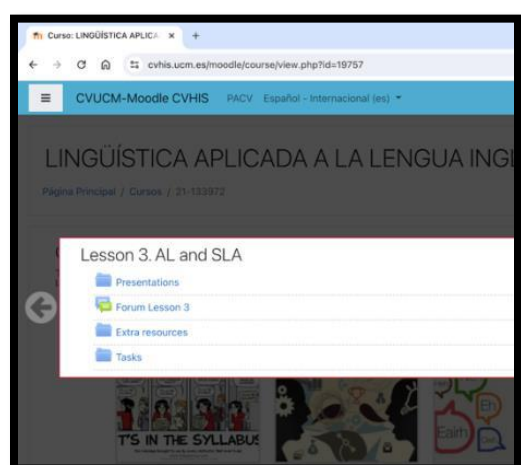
Curso: LINGÜÍSTICA APLICA ×  +

cvhis.ucm.es/moodle/course/view.php?id=19757

CVUCM-Moodle CVHIS  PACV  Español - Internacional (es)

LINGÜÍSTICA APLICADA A LA LENGUA INGI

Página Principal / Cursos / 21-133972

Lesson 3. AL and SLA

Presentations

Forum Lesson 3

Extra resources

Tasks

T'S IN THE SYLLABUS

Earth